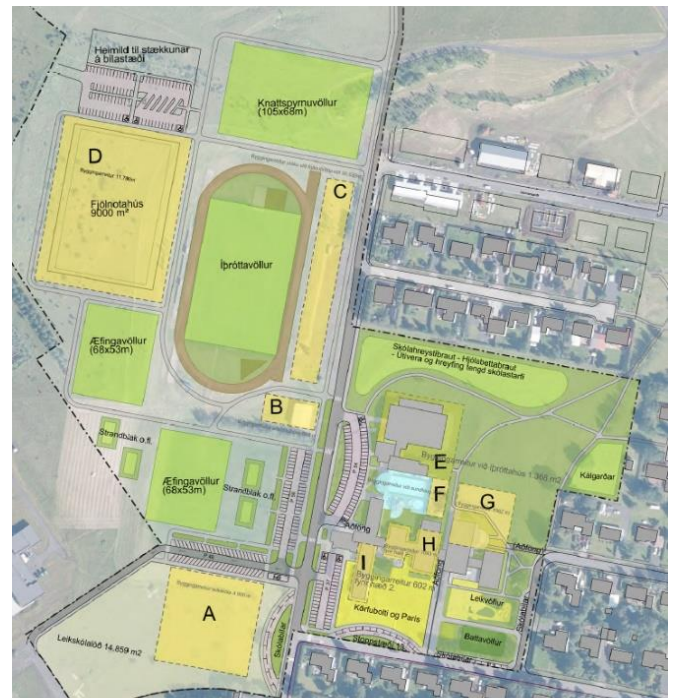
Heimild til stækkunar á bílastæði

Knattspyrnuvöllur (105x68m)

D
Fjölnotahús 9000 m²

C

Íþróttavöllur

Æfingavöllur (68x53m)

Skólaheystíbraut - Hjólabrettabraut - Útivera og hreyfing tengd skólastarfi

B

Strandblak o.fl.

E

F

G

Æfingavöllur (68x53m)

Strandblak o.fl.

Kálgarðar

H

I

Körfubolti og París

Leikvöllur

A

Leikskólalóð 14.859 m2

Battavöllur